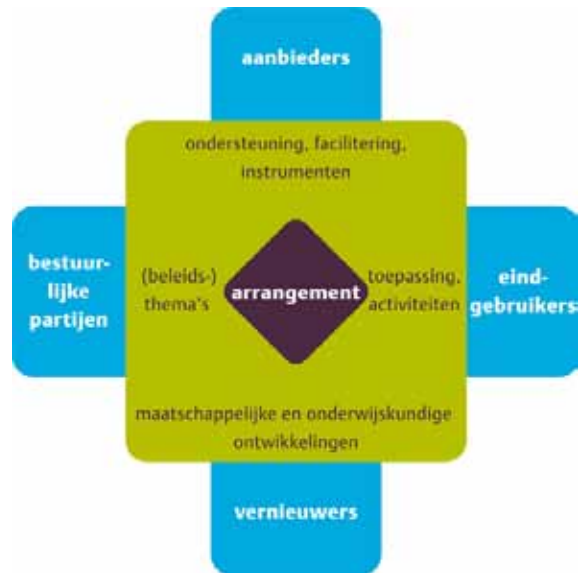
aanbieders

ondersteuning, facilitering, instrumenten

bestuur-
lijke
partijen

(beleids-)
thema's

arrangement

toepassing,
activiteiten

eind-
gebruikers

maatschappelijke en onderwijskundige ontwikkelingen

vernieuwers